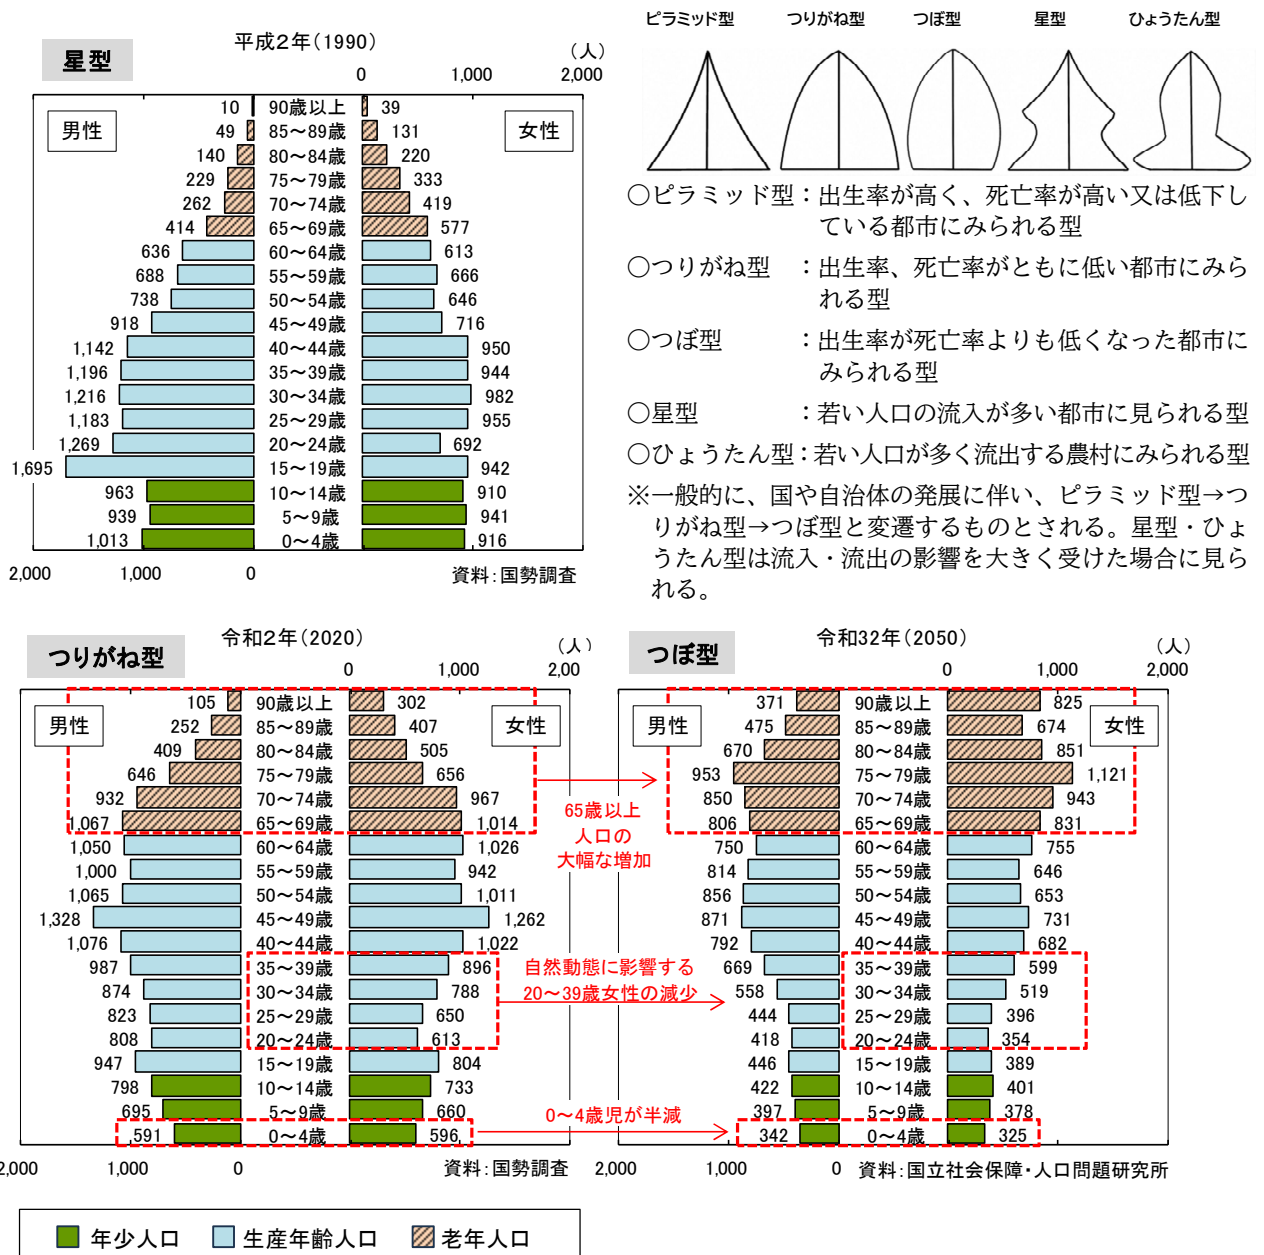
星型

平成2年(1990)

(人)

0 1,000 2,000

男性 女性

| 男性 | 年齢 | 女性 |
|---|---|---|
| 10 | 90歳以上 | 39 |
| 49 | 85~89歳 | 131 |
| 140 | 80~84歳 | 220 |
| 229 | 75~79歳 | 333 |
| 262 | 70~74歳 | 419 |
| 414 | 65~69歳 | 577 |
| 636 | 60~64歳 | 613 |
| 688 | 55~59歳 | 666 |
| 738 | 50~54歳 | 646 |
| 918 | 45~49歳 | 716 |
| 1,142 | 40~44歳 | 950 |
| 1,196 | 35~39歳 | 944 |
| 1,216 | 30~34歳 | 982 |
| 1,183 | 25~29歳 | 955 |
| 1,269 | 20~24歳 | 692 |
| 1,695 | 15~19歳 | 942 |
| 963 | 10~14歳 | 910 |
| 939 | 5~9歳 | 941 |
| 1,013 | 0~4歳 | 916 |

2,000 1,000 0

資料:国勢調査

ピラミッド型 つりがね型 つぼ型 星型 ひょうたん型

○ピラミッド型:出生率が高く、死亡率が高い又は低下している都市にみられる型

○つりがね型 :出生率、死亡率がともに低い都市にみられる型

○つぼ型 :出生率が死亡率よりも低くなった都市にみられる型

○星型 :若い人口の流入が多い都市に見られる型

○ひょうたん型:若い人口が多く流出する農村にみられる型

※一般的に、国や自治体の発展に伴い、ピラミッド型→つりがね型→つぼ型と変遷するものとされる。星型・ひょうたん型は流入・流出の影響を大きく受けた場合に見られる。

つりがね型

令和2年(2020)

(人)

0 1,000 2,00

男性 女性

| 男性 | 年齢 | 女性 |
|---|---|---|
| 105 | 90歳以上 | 302 |
| 252 | 85~89歳 | 407 |
| 409 | 80~84歳 | 505 |
| 646 | 75~79歳 | 656 |
| 932 | 70~74歳 | 967 |
| 1,067 | 65~69歳 | 1,014 |
| 1,050 | 60~64歳 | 1,026 |
| 1,000 | 55~59歳 | 942 |
| 1,065 | 50~54歳 | 1,011 |
| 1,328 | 45~49歳 | 1,262 |
| 1,076 | 40~44歳 | 1,022 |
| 987 | 35~39歳 | 896 |
| 874 | 30~34歳 | 788 |
| 823 | 25~29歳 | 650 |
| 808 | 20~24歳 | 613 |
| 947 | 15~19歳 | 804 |
| 798 | 10~14歳 | 733 |
| 695 | 5~9歳 | 660 |
| 591 | 0~4歳 | 596 |

2,000 1,000 0

資料:国勢調査

65歳以上人口の大幅な増加

自然動態に影響する20~39歳女性の減少

0~4歳児が半減

つぼ型

令和32年(2050)

(人)

0 1,000 2,000

男性 女性

| 男性 | 年齢 | 女性 |
|---|---|---|
| 371 | 90歳以上 | 825 |
| 475 | 85~89歳 | 674 |
| 670 | 80~84歳 | 851 |
| 953 | 75~79歳 | 1,121 |
| 850 | 70~74歳 | 943 |
| 806 | 65~69歳 | 831 |
| 750 | 60~64歳 | 755 |
| 814 | 55~59歳 | 646 |
| 856 | 50~54歳 | 653 |
| 871 | 45~49歳 | 731 |
| 792 | 40~44歳 | 682 |
| 669 | 35~39歳 | 599 |
| 558 | 30~34歳 | 519 |
| 444 | 25~29歳 | 396 |
| 418 | 20~24歳 | 354 |
| 446 | 15~19歳 | 389 |
| 422 | 10~14歳 | 401 |
| 397 | 5~9歳 | 378 |
| 342 | 0~4歳 | 325 |

2,000 1,000 0

資料:国立社会保障・人口問題研究所

年少人口 生産年齢人口 老年人口